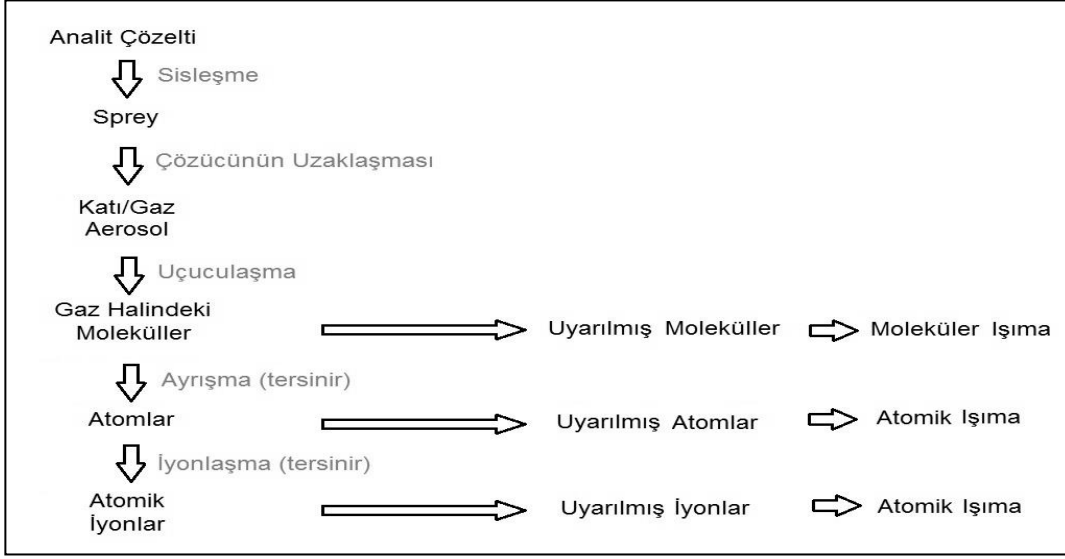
Analit Çözelti

Sisleşme

Sprey

Çözücünün Uzaklaşması

Katı/Gaz Aerosol

Uçuculaşma

Gaz Halindeki Moleküller

Uyarılmış Moleküller

Moleküler Işıma

Ayrışma (tersinir)

Atomlar

Uyarılmış Atomlar

Atomik Işıma

İyonlaşma (tersinir)

Atomik İyonlar

Uyarılmış İyonlar

Atomik Işıma